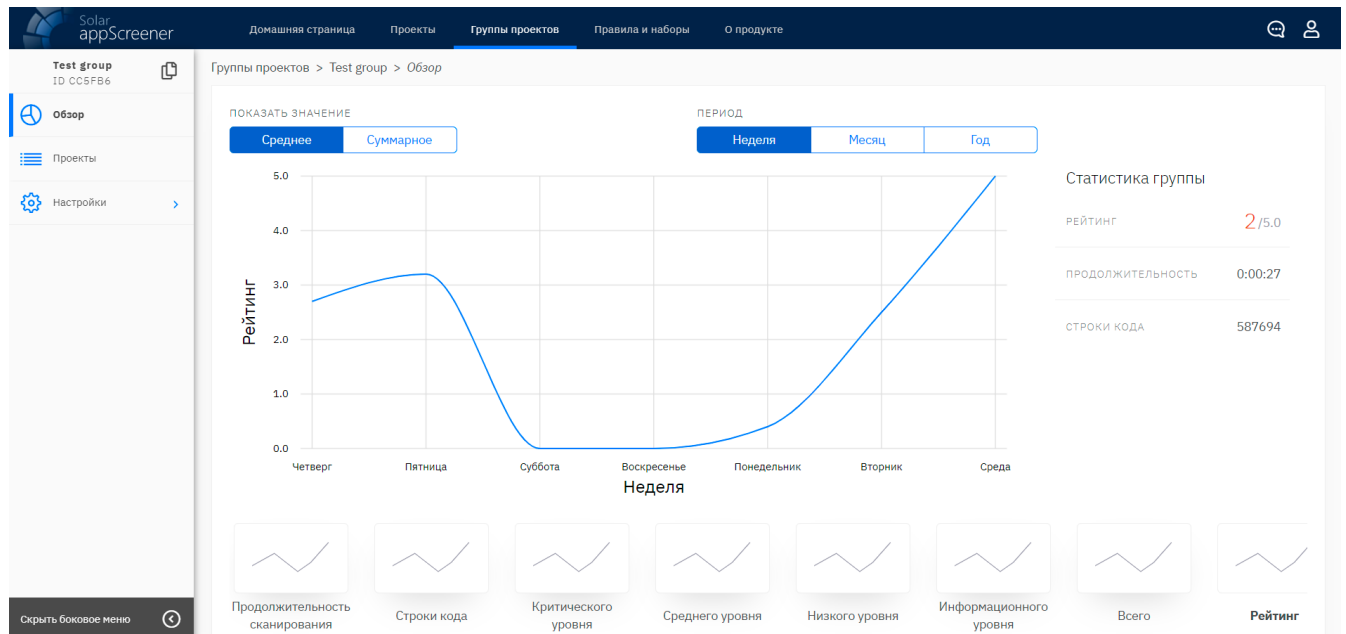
Solar appScreener

Домашняя страница Проекты Группы проектов Правила и наборы О продукте

Test group
ID CC5FB6

Обзор
Проекты
Настройки

Скрыть боковое меню

Группы проектов > Test group > Обзор

ПОКАЗАТЬ ЗНАЧЕНИЕ
Среднее Суммарное

ПЕРИОД
Неделя Месяц Год

5.0
4.0
3.0
2.0
1.0
0.0
Рейтинг
Четверг Пятница Суббота Воскресенье Понедельник Вторник Среда
Неделя

Статистика группы
РЕЙТИНГ 2/5.0
ПРОДОЛЖИТЕЛЬНОСТЬ 0:00:27
СТРОКИ КОДА 587694

Продолжительность сканирования
Строки кода
Критического уровня
Среднего уровня
Низкого уровня
Информационного уровня
Всего
Рейтинг